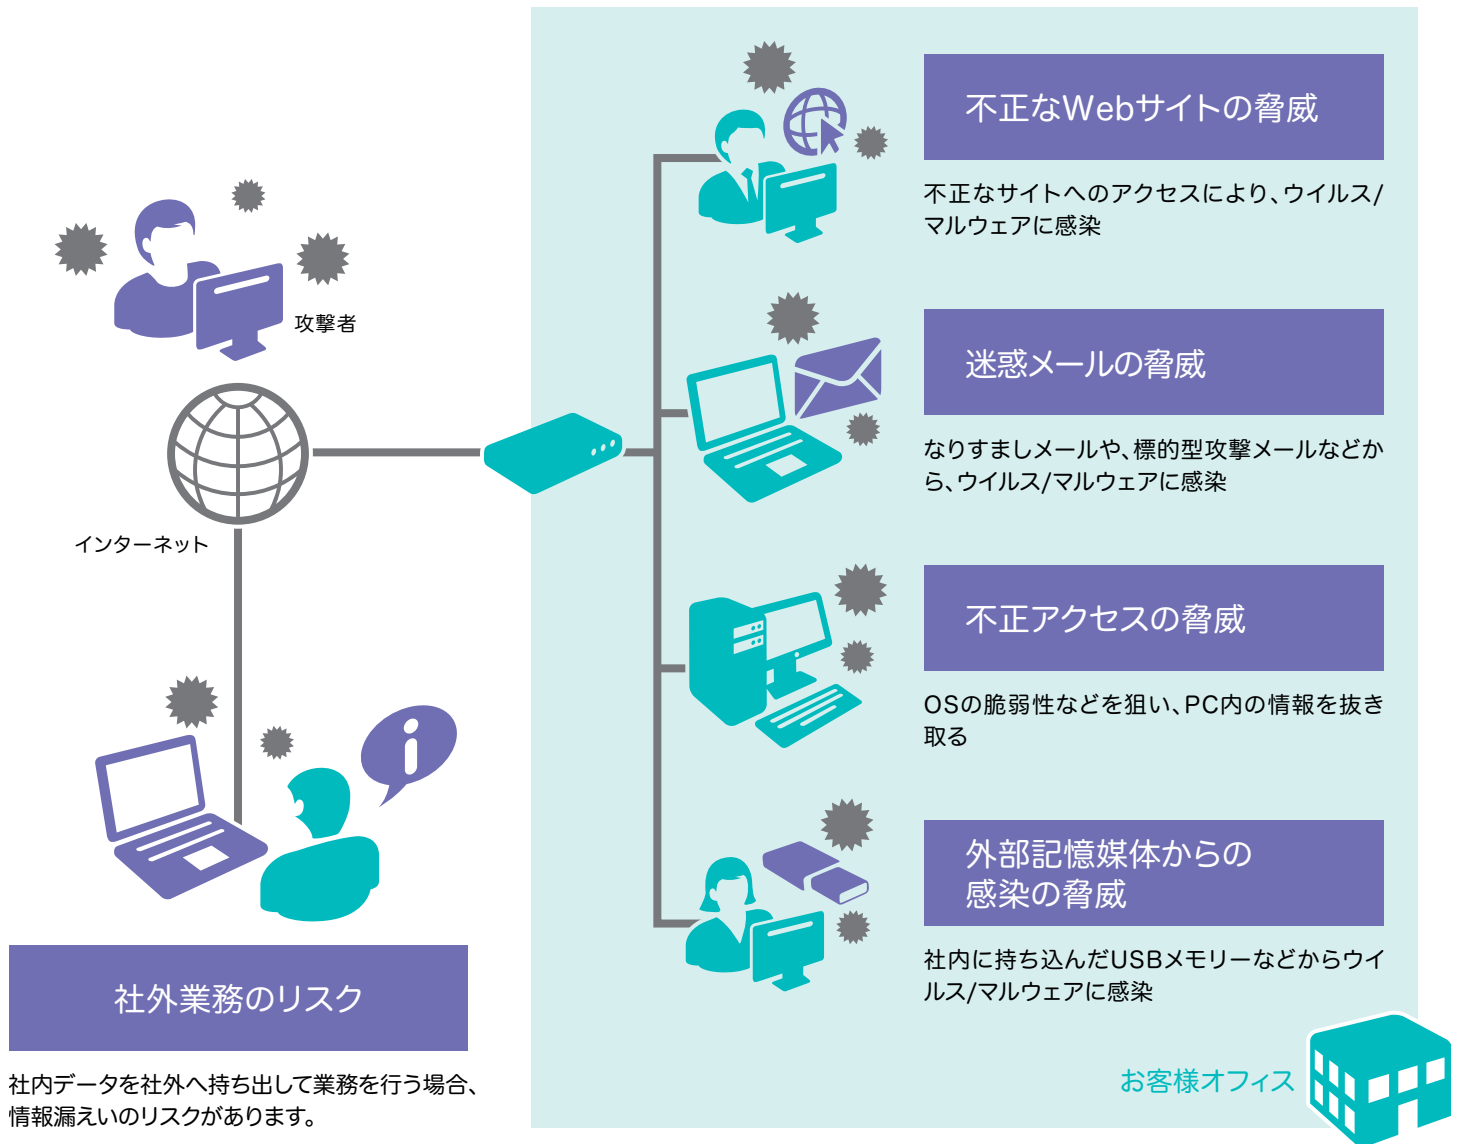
攻撃者

インターネット

不正なWebサイトの脅威

不正なサイトへのアクセスにより、ウイルス/マルウェアに感染

迷惑メールの脅威

なりすましメールや、標的型攻撃メールなどから、ウイルス/マルウェアに感染

不正アクセスの脅威

OSの脆弱性などを狙い、PC内の情報を抜き取る

外部記憶媒体からの感染の脅威

社内に持ち込んだUSBメモリーなどからウイルス/マルウェアに感染

お客様オフィス

社外業務のリスク

社内データを社外へ持ち出して業務を行う場合、情報漏えいのリスクがあります。